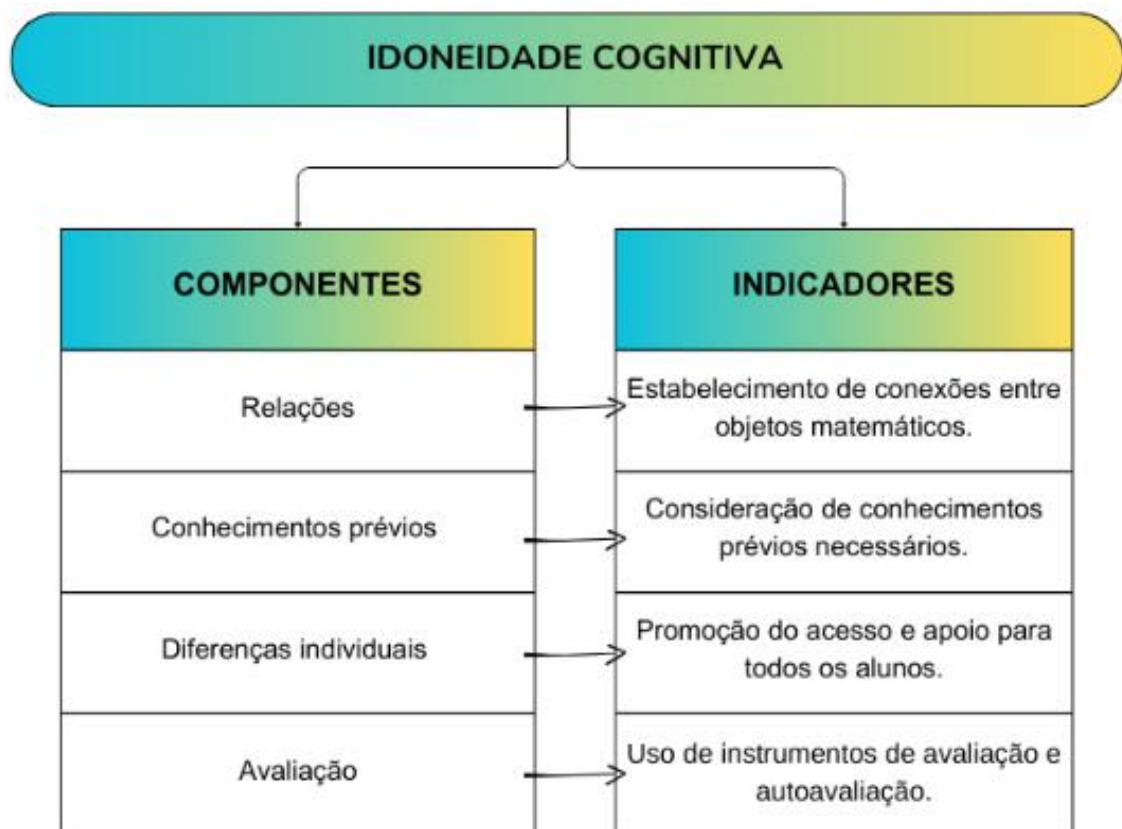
IDONEIDADE COGNITIVA

COMPONENTES

Relações

Conhecimentos prévios

Diferenças individuais

Avaliação

INDICADORES

Estabelecimento de conexões entre objetos matemáticos.

Consideração de conhecimentos prévios necessários.

Promoção do acesso e apoio para todos os alunos.

Uso de instrumentos de avaliação e autoavaliação.